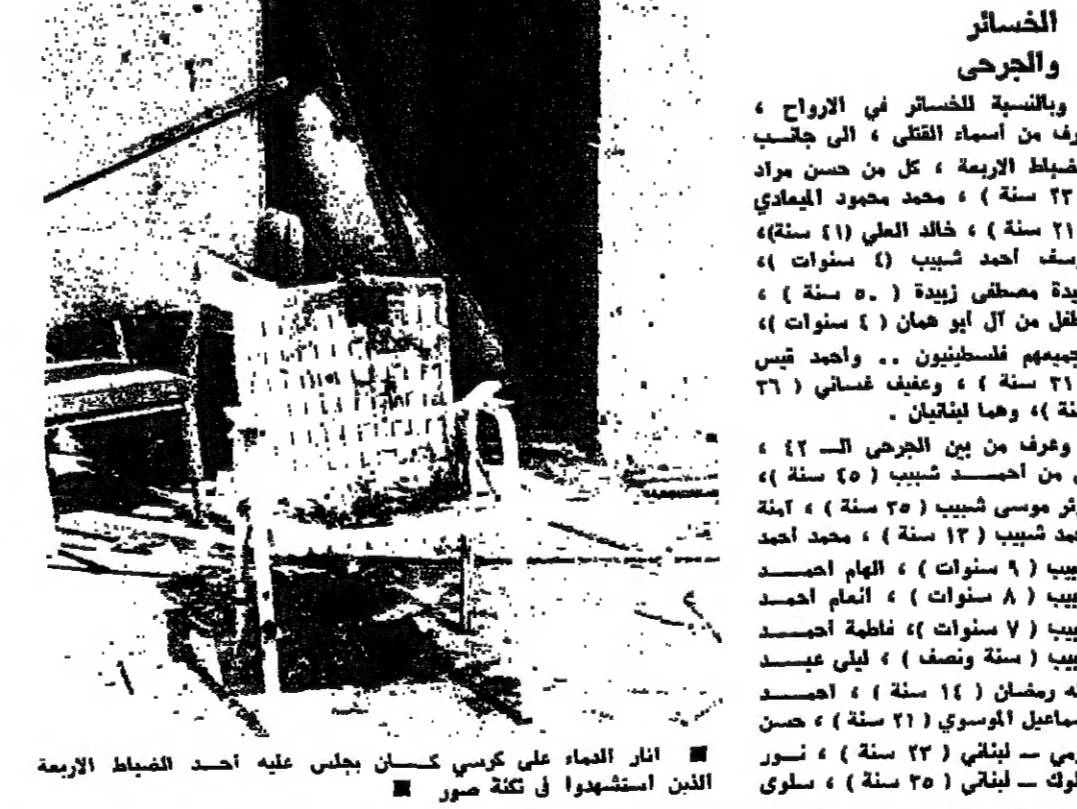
الخسائر
والجرحى

وبالنسبة للخسائر في الارواح ، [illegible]رف من أسماء القتلى ، الى جانب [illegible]ضباط الاربعة ، كل من حسن مراد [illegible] ٢٣ سنة ) ، محمد محمود الميعادي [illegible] ٢١ سنة ) ، خالد العلي (٤١ سنة)، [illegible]سف احمد شبيب (٤ سنوات )، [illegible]يدة مصطفى زبيدة ( ٥٠ سنة ) ، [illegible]طفل من آل ابو همان ( ٤ سنوات )، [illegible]جميعهم فلسطينيون .. واحمد قبس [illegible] ٢١ سنة ) ، وعفيف غساني ( ٣٦ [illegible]نة )، وهما لبنانيان .

وعرف من بين الجرحى الـ ٤٢ ، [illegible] من احمد شبيب ( ٤٥ سنة )، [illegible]ثر موسى شبيب ( ٣٥ سنة ) ، آمنة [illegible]مد شبيب ( ١٣ سنة ) ، محمد احمد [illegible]بيب ( ٩ سنوات ) ، الهام احمد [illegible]بيب ( ٨ سنوات ) ، انعام احمد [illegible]بيب ( ٧ سنوات )، فاطمة احمد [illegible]بيب ( سنة ونصف ) ، ليلى عبد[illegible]ه رمضان ( ١٤ سنة ) ، احمد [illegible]سماعيل الموسوي ( ٢١ سنة ) ، حسن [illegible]رمي ــ لبناني ( ٢٣ سنة ) ، نور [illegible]لوك ــ لبناني ( ٢٥ سنة ) ، سلوى

■ اثار الدماء على كرسي كان يجلس عليه أحد الضباط الاربعة الذين استشهدوا في ثكنة صور ■